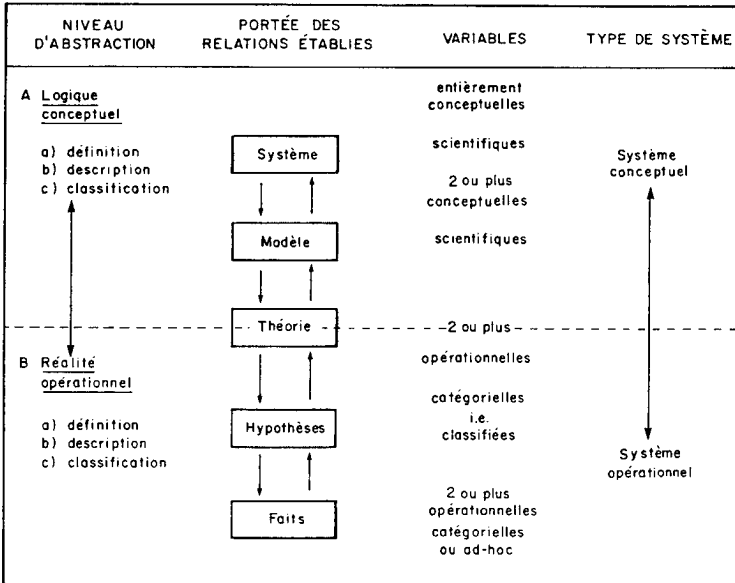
| NIVEAU D'ABSTRACTION | PORTÉE DES RELATIONS ÉTABLIES | VARIABLES | TYPE DE SYSTÈME |
|---|---|---|---|
| A Logique conceptuel | | entièrement conceptuelles | |
| a) définition b) description c) classification | Système | scientifiques | Système conceptuel |
| | | 2 ou plus conceptuelles | |
| | Modèle | scientifiques | |
| | Théorie | 2 ou plus | |
| B Réalité opérationnel | | opérationnelles | |
| a) définition b) description c) classification | Hypothèses | catégorielles i.e. classifiées | Système opérationnel |
| | Faits | 2 ou plus opérationnelles catégorielles ou ad-hoc | |